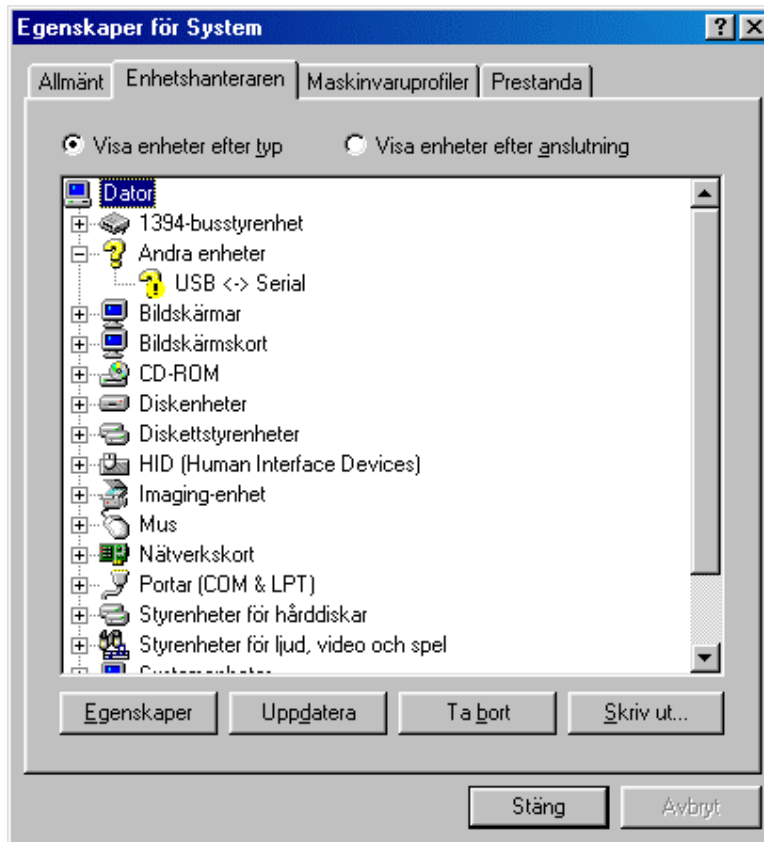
Egenskaper för System

Allmänt | Enhetshanteraren | Maskinvaruprofiler | Prestanda

Visa enheter efter typ
Visa enheter efter anslutning

Dator
1394-busstyrenhet
Andra enheter
USB <-> Serial
Bildskärmar
Bildskärmskort
CD-ROM
Diskenheter
Diskettstyrenheter
HID (Human Interface Devices)
Imaging-enhet
Mus
Nätverkskort
Portar (COM & LPT)
Styrenheter för hårddiskar
Styrenheter för ljud, video och spel
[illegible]

Egenskaper
Uppdatera
Ta bort
Skriv ut...

Stäng
Avbryt